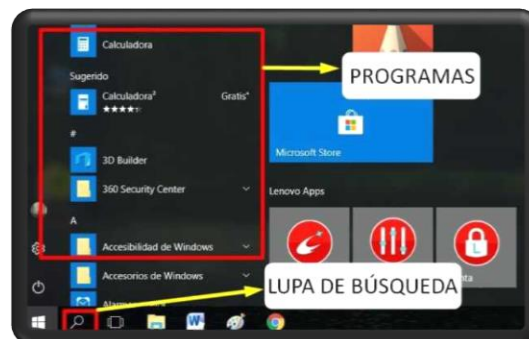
Calculadora

Sugerido

Calculadora³
★★★★⁵
Gratis⁺

#

3D Builder

360 Security Center

A

Accesibilidad de Windows

Accesorios de Windows

Alarmas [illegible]

PROGRAMAS

Microsoft Store

Lenovo Apps

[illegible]ta

LUPA DE BÚSQUEDA